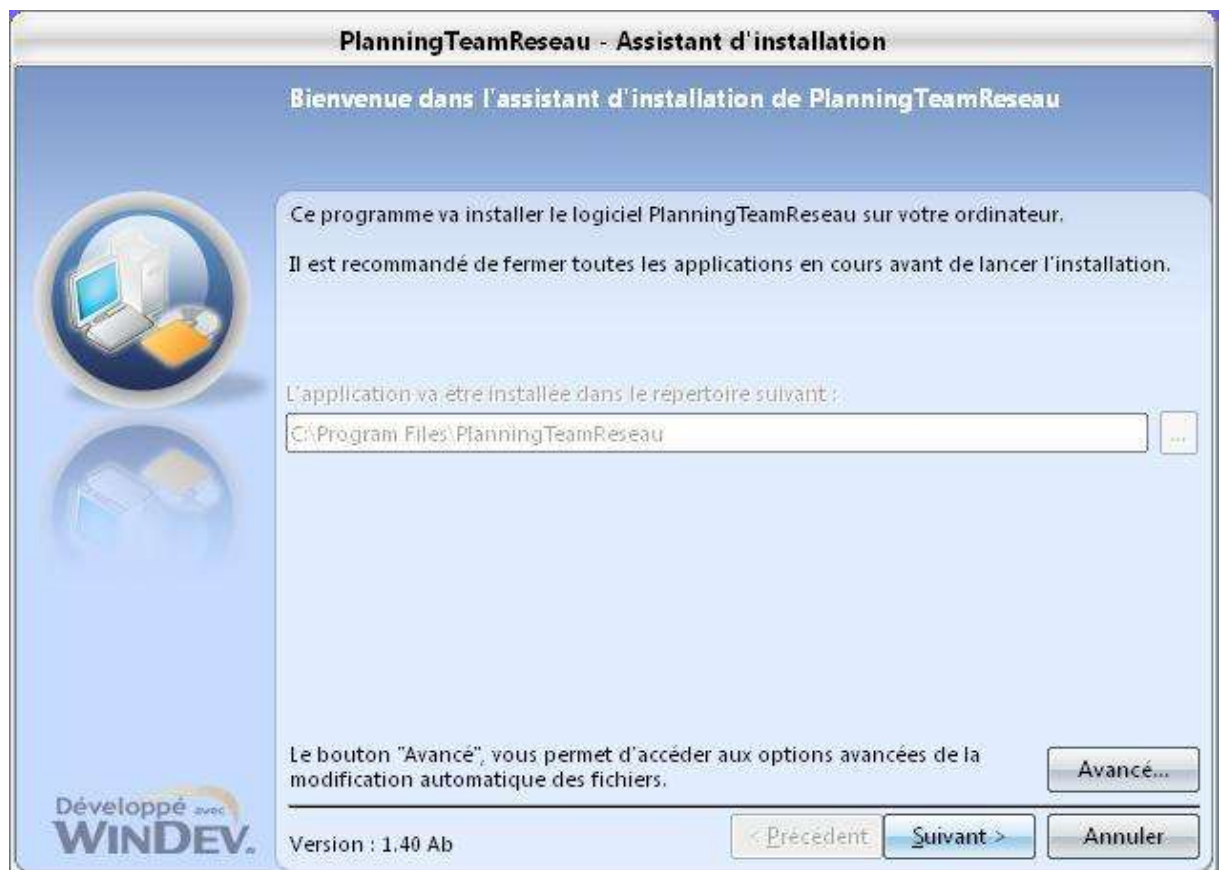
PlanningTeamReseau - Assistant d'installation

Bienvenue dans l'assistant d'installation de PlanningTeamReseau

Ce programme va installer le logiciel PlanningTeamReseau sur votre ordinateur.

Il est recommandé de fermer toutes les applications en cours avant de lancer l'installation.

L'application va être installée dans le répertoire suivant :

C:\Program Files\PlanningTeamReseau

...

Le bouton "Avancé", vous permet d'accéder aux options avancées de la modification automatique des fichiers.

Avancé...

Développé avec WINDEV.

Version : 1.40 Ab

< Précédent

Suivant >

Annuler